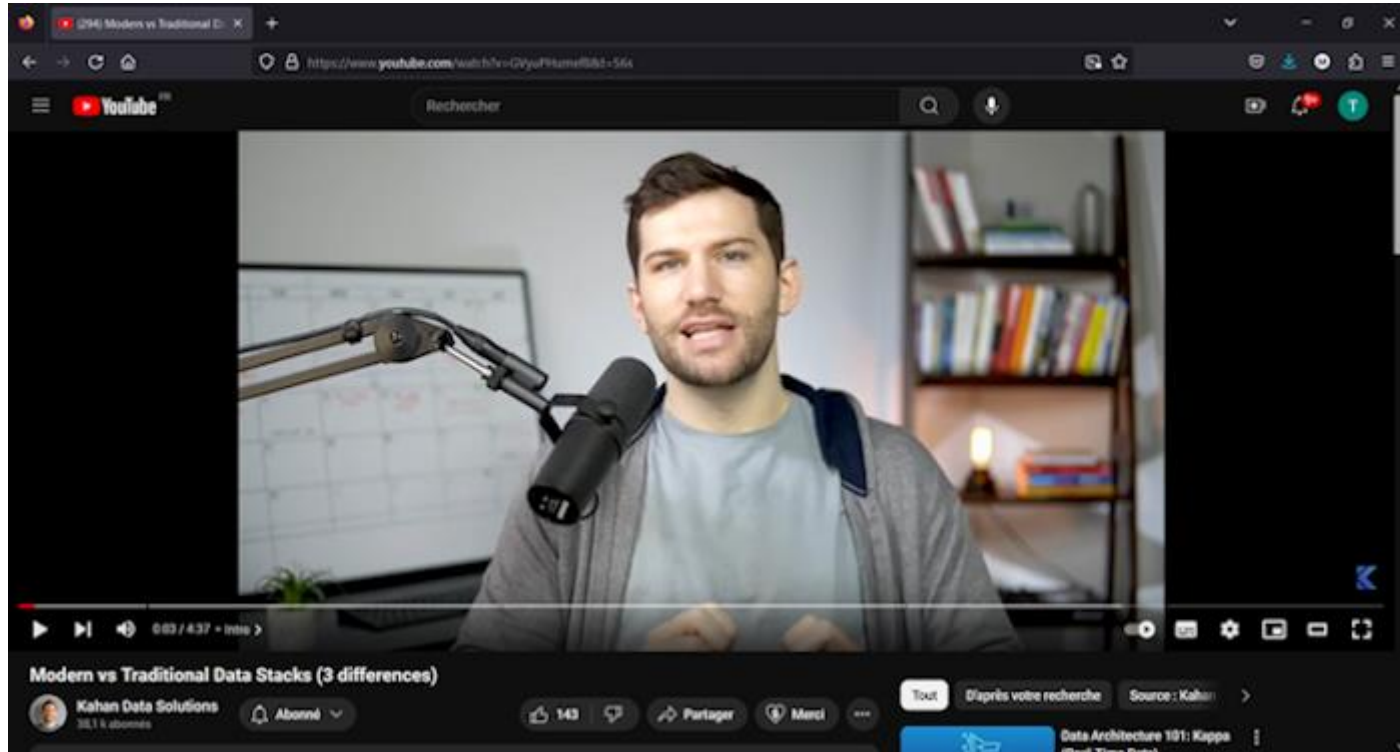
(294) Modern vs Traditional D

https://www.youtube.com/watch?v=GVyuPHumefI&t=56s

YouTube FR

Rechercher

9+

T

0:03 / 4:37 • Intro >

Modern vs Traditional Data Stacks (3 differences)

Kahan Data Solutions
38,1 k abonnés

Abonné

143

Partager

Merci

Tout

D'après votre recherche

Source : Kahan

Data Architecture 101: Kappa
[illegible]